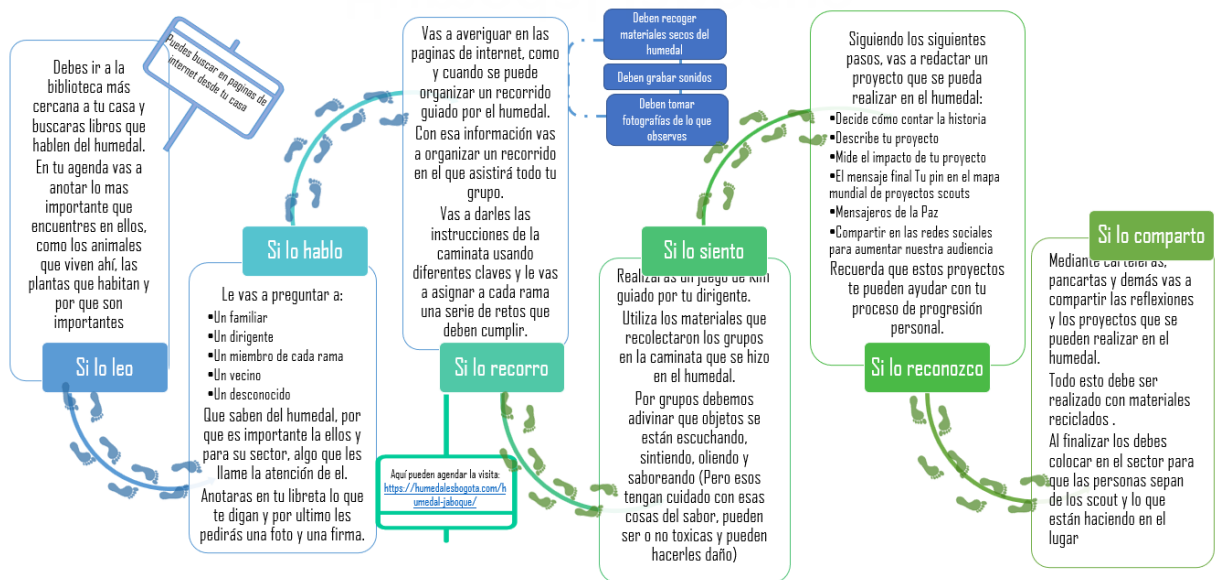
Debes ir a la biblioteca más cercana a tu casa y buscaras libros que hablen del humedal.
En tu agenda vas a anotar lo mas importante que encuentres en ellos, como los animales que viven ahí, las plantas que habitan y por que son importantes

Puedes buscar en paginas de internet desde tu casa

Si lo leo

Si lo hablo

Le vas a preguntar a:
•Un familiar
•Un dirigente
•Un miembro de cada rama
•Un vecino
•Un desconocido
Que saben del humedal, por que es importante la ellos y para su sector, algo que les llame la atención de el.
Anotaras en tu libreta lo que te digan y por ultimo les pedirás una foto y una firma.

Vas a averiguar en las paginas de internet, como y cuando se puede organizar un recorrido guiado por el humedal.
Con esa información vas a organizar un recorrido en el que asistirá todo tu grupo.
Vas a darles las instrucciones de la caminata usando diferentes claves y le vas a asignar a cada rama una serie de retos que deben cumplir.

Si lo recorro

Aquí pueden agendar la visita: https://humedalesbogota.com/humedal-jaboque/

Deben recoger materiales secos del humedal

Deben grabar sonidos

Deben tomar fotografías de lo que observes

Si lo siento

Realizaras un juego de kim guiado por tu dirigente.
Utiliza los materiales que recolectaron los grupos en la caminata que se hizo en el humedal.
Por grupos debemos adivinar que objetos se están escuchando, sintiendo, oliendo y saboreando (Pero esos tengan cuidado con esas cosas del sabor, pueden ser o no toxicas y pueden hacerles daño)

Siguiendo los siguientes pasos, vas a redactar un proyecto que se pueda realizar en el humedal:
•Decide cómo contar la historia
•Describe tu proyecto
•Mide el impacto de tu proyecto
•El mensaje final Tu pin en el mapa mundial de proyectos scouts
•Mensajeros de la Paz
•Compartir en las redes sociales para aumentar nuestra audiencia
Recuerda que estos proyectos te pueden ayudar con tu proceso de progresión personal.

Si lo reconozco

Si lo comparto

Mediante carteleras, pancartas y demás vas a compartir las reflexiones y los proyectos que se pueden realizar en el humedal.
Todo esto debe ser realizado con materiales reciclados .
Al finalizar los debes colocar en el sector para que las personas sepan de los scout y lo que están haciendo en el lugar